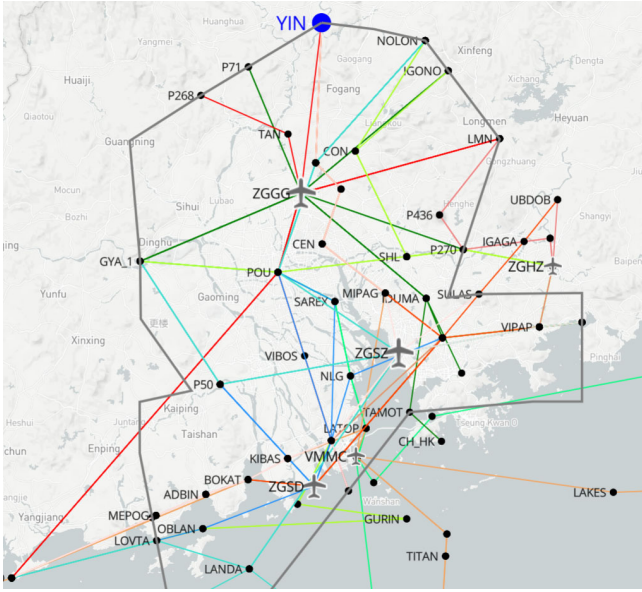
YIN
Huanghua
NOLON
Xinfeng
Yangmei
P71
Gaogang
IGONO
Dengta
Huaiji
Fogang
P268
Qiaotou
Heyuan
TAN
LMN
Guangning
CON
Longmen
Gongzhuang
Mocun
ZGGG
UBDOB
Sihui
Lubao
P436
Bozhi
Henghe
Shangyi
Dinghu
CEN
P270
IGAGA
GYA_1
SHL
ZGHZ
Baipen
POU
Yunfu
MIPAG
SULAS
IDUMA
SAREX
Gaoming
VIPAP
Xinxing
ZGSZ
VIBOS
Pinghai
NLG
P50
Heshui
Kaiping
TAMOT
Taishan
Tseung Kwan O
LATOP
CH_HK
Enping
KIBAS
VMMC
BOKAT
ZGSD
LAKES
ADBIN
Yangjiang
Wanshan
MEPOG
GURIN
OBLAN
LOVTA
TITAN
LANDA